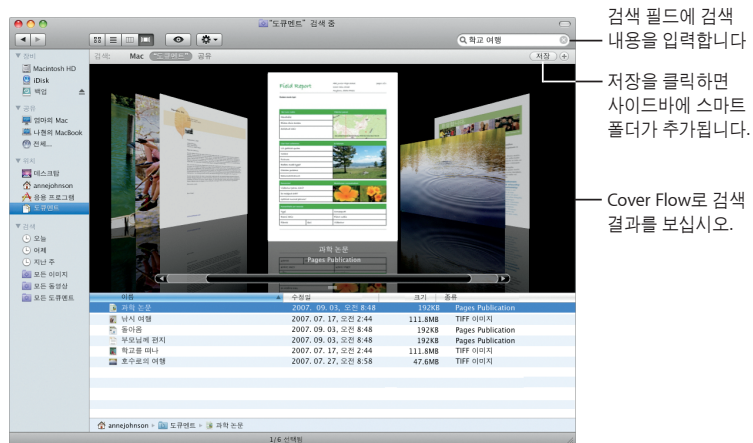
"도큐멘트" 검색 중

학교 여행

검색: Mac "도큐멘트" 공유

저장

▼ 장비
Macintosh HD
iDisk
백업

▼ 공유
엄마의 Mac
나현의 MacBook
전체...

▼ 위치
데스크탑
annejohnson
응용 프로그램
도큐멘트

▼ 검색
오늘
어제
지난 주
모든 이미지
모든 동영상
모든 도큐멘트

Field Report

과학 논문
Pages Publication

| 이름 | 수정일 | 크기 | 종류 |
|---|---|---|---|
| 과학 논문 | 2007. 09. 03. 오전 8:48 | 192KB | Pages Publication |
| 낚시 여행 | 2007. 07. 17. 오전 2:44 | 111.8MB | TIFF 이미지 |
| 동아줄 | 2007. 09. 03. 오전 8:48 | 192KB | Pages Publication |
| 부모님께 편지 | 2007. 09. 03. 오전 8:48 | 192KB | Pages Publication |
| 학교를 떠나 | 2007. 07. 17. 오전 2:44 | 111.8MB | TIFF 이미지 |
| 호수로의 여행 | 2007. 07. 27. 오전 8:58 | 47.6MB | TIFF 이미지 |

annejohnson ▸ 도큐멘트 ▸ 과학 논문

1/6 선택됨

검색 필드에 검색 내용을 입력합니다

저장을 클릭하면 사이드바에 스마트 폴더가 추가됩니다.

Cover Flow로 검색 결과를 보십시오.